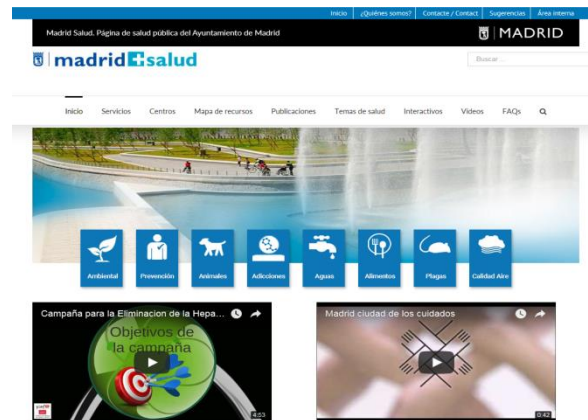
Inicio | ¿Quiénes somos? | Contacte / Contact | Sugerencias | Área Interna

Madrid Salud. Página de salud pública del Ayuntamiento de Madrid

MADRID

madrid salud

Buscar ...

Inicio Servicios Centros Mapa de recursos Publicaciones Temas de salud Interactivos Videos FAQs

Ambiental Prevención Animales Adicciones Aguas Alimentos Plagas Calidad Aire

Campaña para la Eliminacion de la Hepa...

Objetivos de la campaña

4:53

Madrid ciudad de los cuidados

0:42